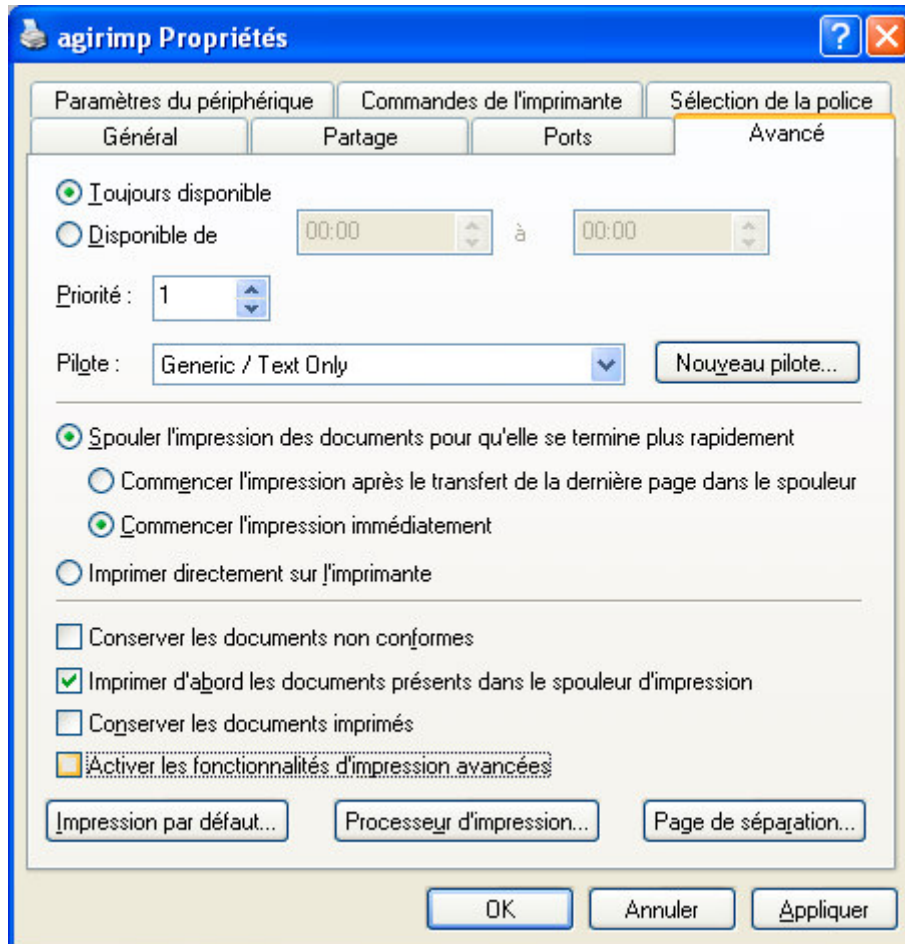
agirimp Propriétés

Paramètres du périphérique | Commandes de l'imprimante | Sélection de la police
Général | Partage | Ports | Avancé

Toujours disponible
Disponible de 00:00 à 00:00

Priorité : 1

Pilote : Generic / Text Only
Nouveau pilote...

Spouler l'impression des documents pour qu'elle se termine plus rapidement
Commencer l'impression après le transfert de la dernière page dans le spouleur
Commencer l'impression immédiatement
Imprimer directement sur l'imprimante

Conserver les documents non conformes
Imprimer d'abord les documents présents dans le spouleur d'impression
Conserver les documents imprimés
Activer les fonctionnalités d'impression avancées

Impression par défaut...
Processeur d'impression...
Page de séparation...

OK
Annuler
Appliquer